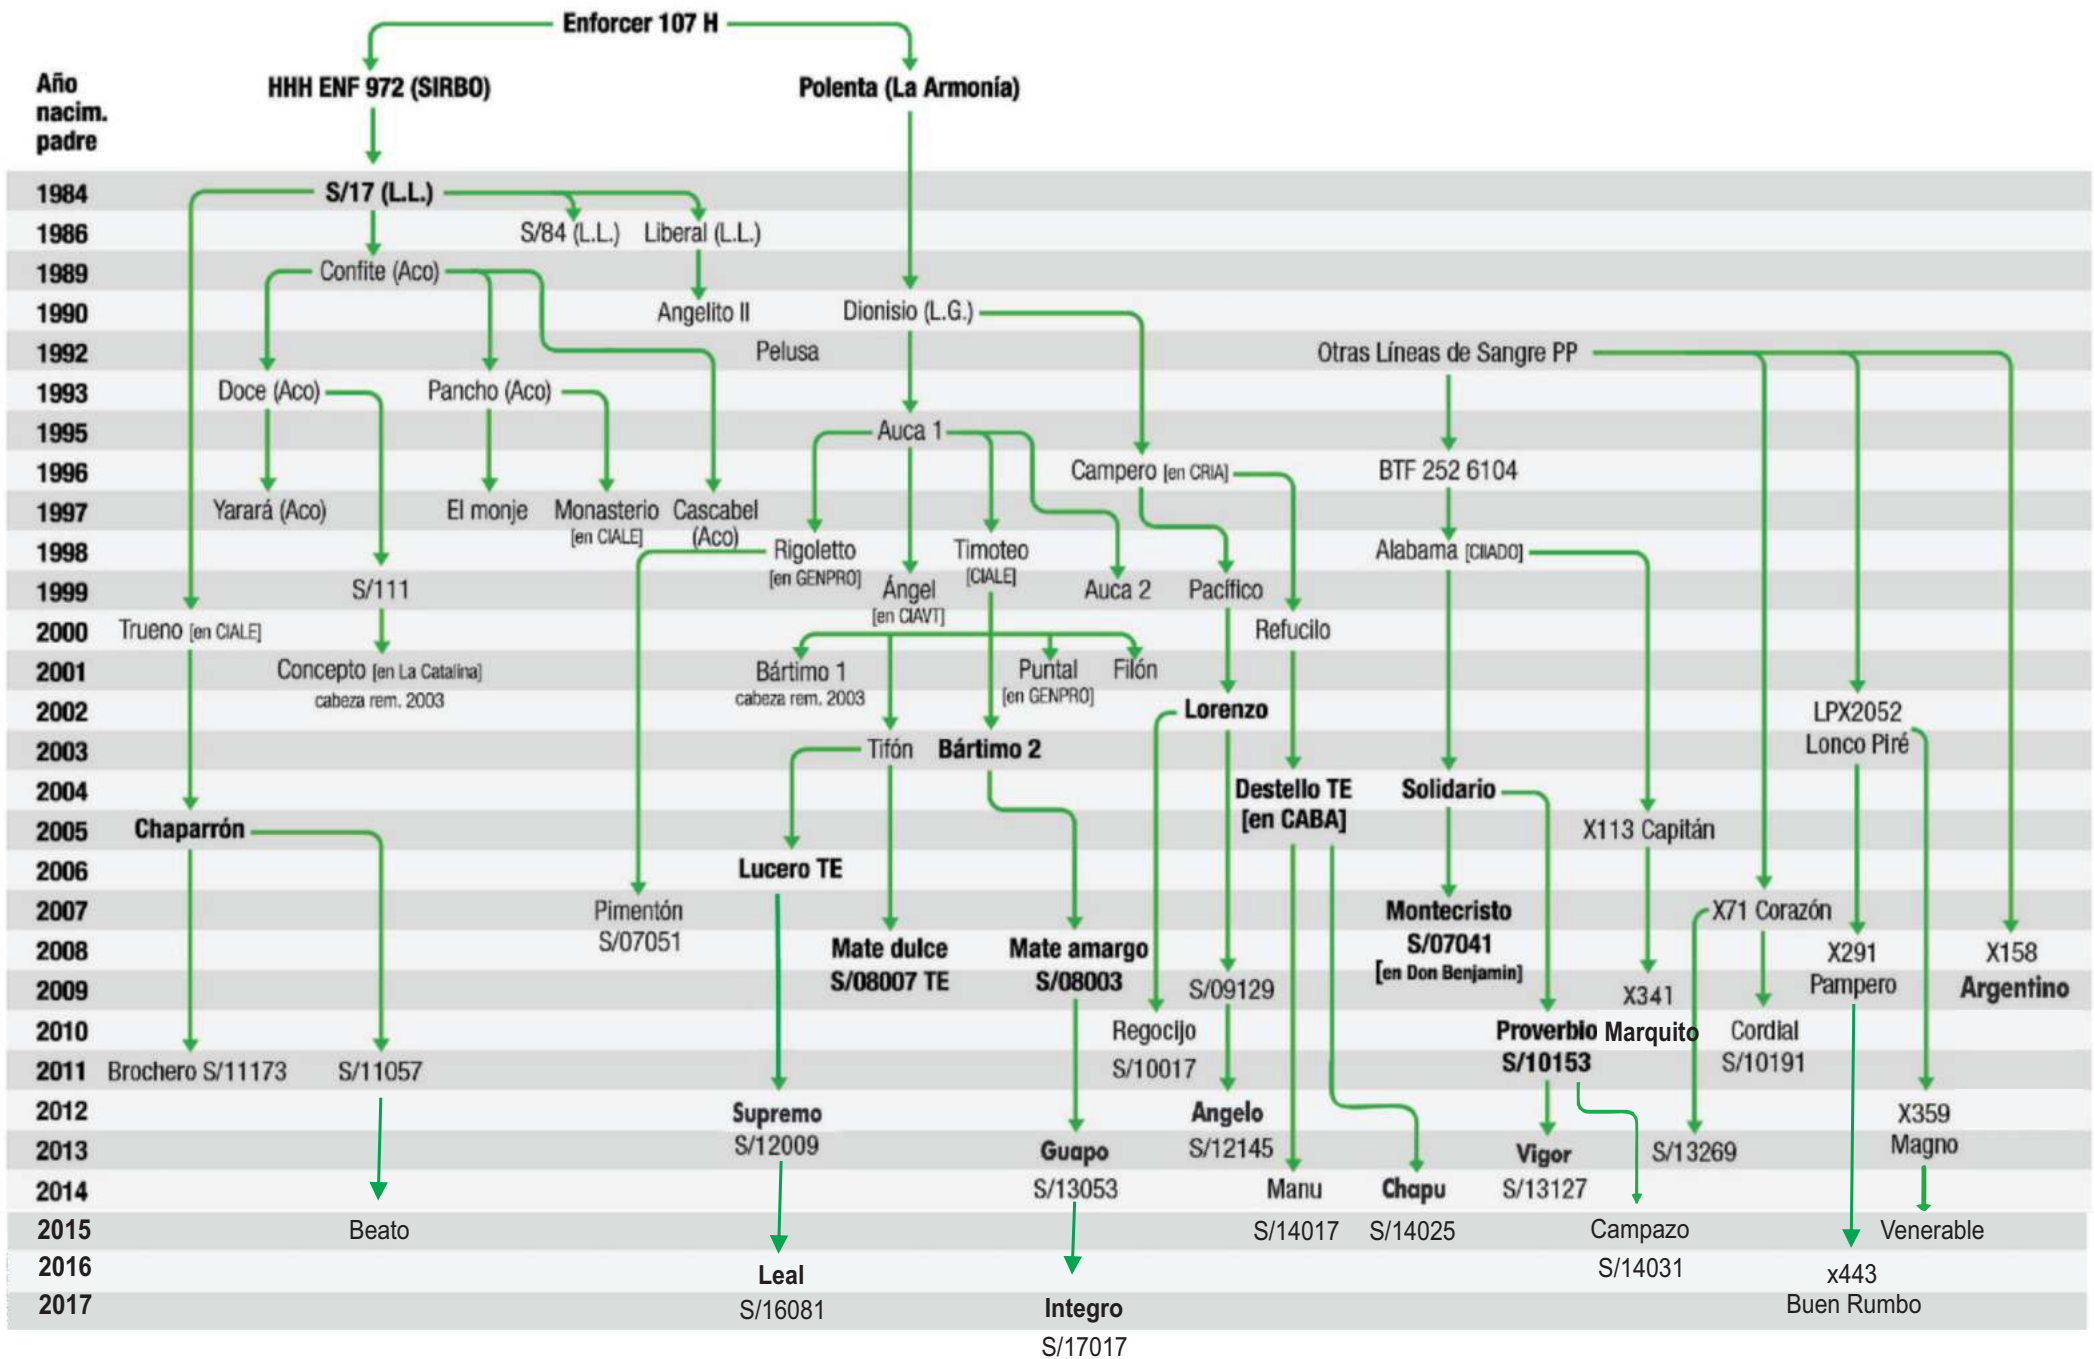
Enforcer 107 H

Año nacim. padre

HHH ENF 972 (SIRBO)

Polenta (La Armonía)

1984
1986
1989
1990
1992
1993
1995
1996
1997
1998
1999
2000
2001
2002
2003
2004
2005
2006
2007
2008
2009
2010
2011
2012
2013
2014
2015
2016
2017

S/17 (L.L.)

S/84 (L.L.) Liberal (L.L.)

Confite (Aco)

Angelito II

Dionisio (L.G.)

Pelusa

Otras Líneas de Sangre PP

Doce (Aco)

Pancho (Aco)

Auca 1

Campero [en CRIA]

BTF 252 6104

Yarará (Aco)

El monje

Monasterio [en CIALE]

Cascabel (Aco)

Rigoletto [en GENPRO]

Timoteo [CIALE]

Alabama [CIADO]

S/111

Ángel [en CIAVT]

Auca 2

Pacífico

Trueno [en CIALE]

Refucilo

Concepto [en La Catalina] cabeza rem. 2003

Bártimo 1 cabeza rem. 2003

Puntal [en GENPRO]

Filón

Lorenzo

LPX2052 Lonco Piré

Tifón

Bártimo 2

Destello TE [en CABA]

Solidario

Chaparrón

X113 Capitán

Lucero TE

Pimentón S/07051

Montecristo S/07041 [en Don Benjamin]

X71 Corazón

Mate dulce S/08007 TE

Mate amargo S/08003

X291 Pampero

X158 Argentino

S/09129

X341

Regocijo S/10017

Proverbio Marquito S/10153

Cordial S/10191

Brochero S/11173

S/11057

Supremo S/12009

Angelo S/12145

X359 Magno

Guapo S/13053

Vigor S/13127

S/13269

Manu S/14017

Chapu S/14025

Beato

Campazo S/14031

Venerable

x443 Buen Rumbo

Leal S/16081

Integro S/17017